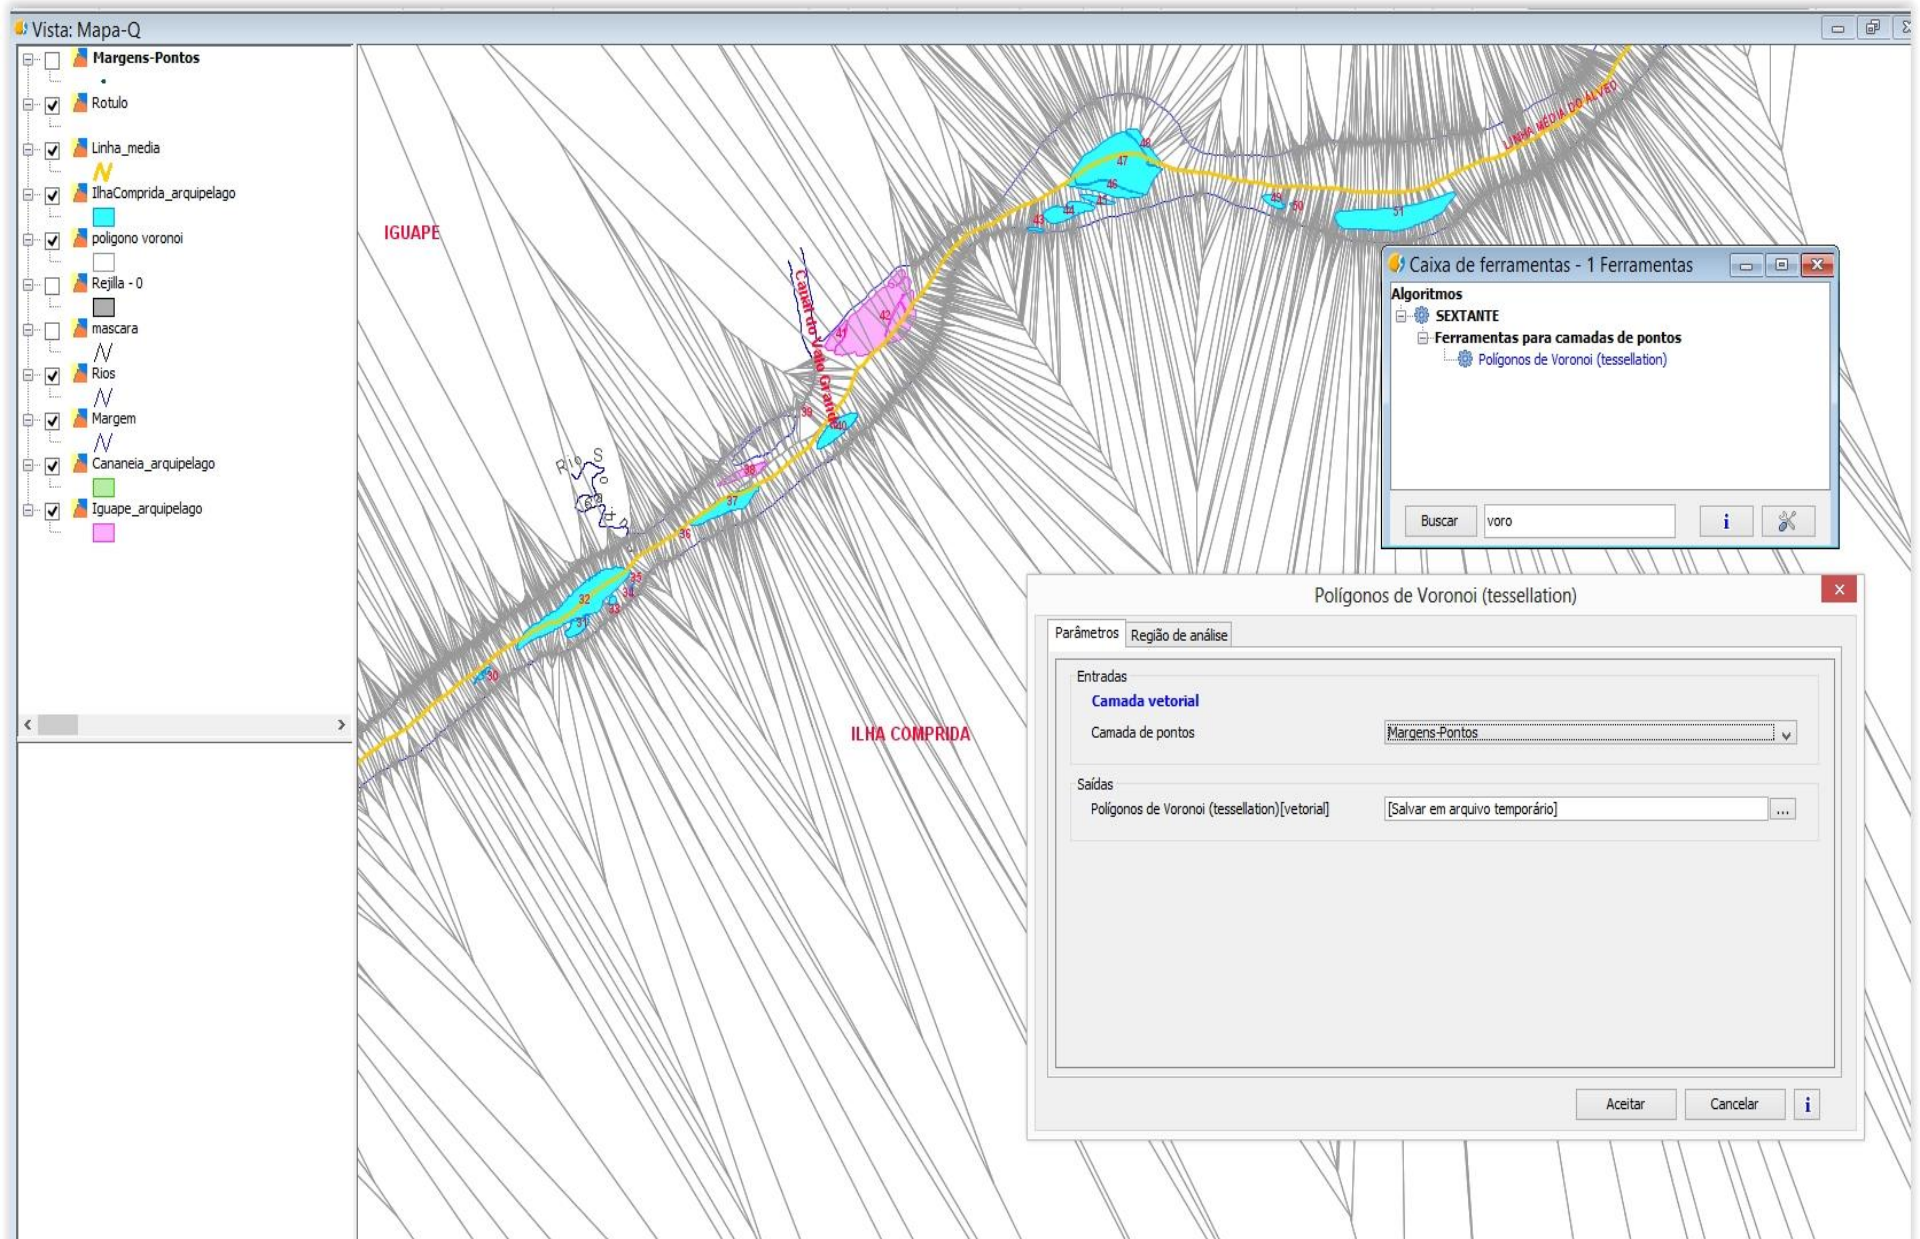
Vista: Mapa-Q

Margens-Pontos
Rotulo
Linha_media
IlhaComprida_arquipelago
poligono voronoi
Rejilla - 0
mascara
Rios
Margem
Cananeia_arquipelago
Iguape_arquipelago

IGUAPE

ILHA COMPRIDA

Canal do Valo Grande

Rio S

LINHA MÉDIA DO ALVEO

30 31 32 33 34 35 36 37 38 39 40 42 43 44 45 46 47 48 49 50 51

Caixa de ferramentas - 1 Ferramentas
Algoritmos
SEXTANTE
Ferramentas para camadas de pontos
Polígonos de Voronoi (tessellation)
Buscar
voro
i

Polígonos de Voronoi (tessellation)
Parâmetros
Região de análise
Entradas
Camada vetorial
Camada de pontos
Margens-Pontos
Saídas
Polígonos de Voronoi (tessellation)[vetorial]
[Salvar em arquivo temporário]
...
Aceitar
Cancelar
i